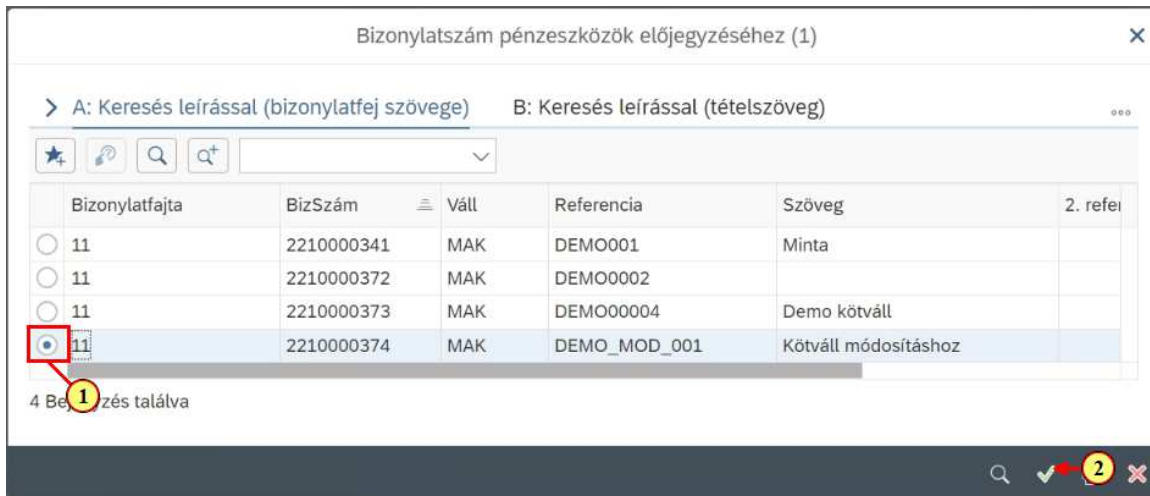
Bizonylatszám pénzeszközök előjegyzéséhez (1)

×

> A: Keresés leírással (bizonylatfej szövege)

B: Keresés leírással (tételszöveg)

| | Bizonylatfajta | BizSzám | Váll | Referencia | Szöveg | 2. refe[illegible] |
|---|---|---|---|---|---|---|
| ○ | 11 | 2210000341 | MAK | DEMO001 | Minta | |
| ○ | 11 | 2210000372 | MAK | DEMO0002 | | |
| ○ | 11 | 2210000373 | MAK | DEMO00004 | Demo kötváll | |
| ● | 11 | 2210000374 | MAK | DEMO_MOD_001 | Kötváll módosításhoz | |

1

4 Be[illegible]zés találva

2